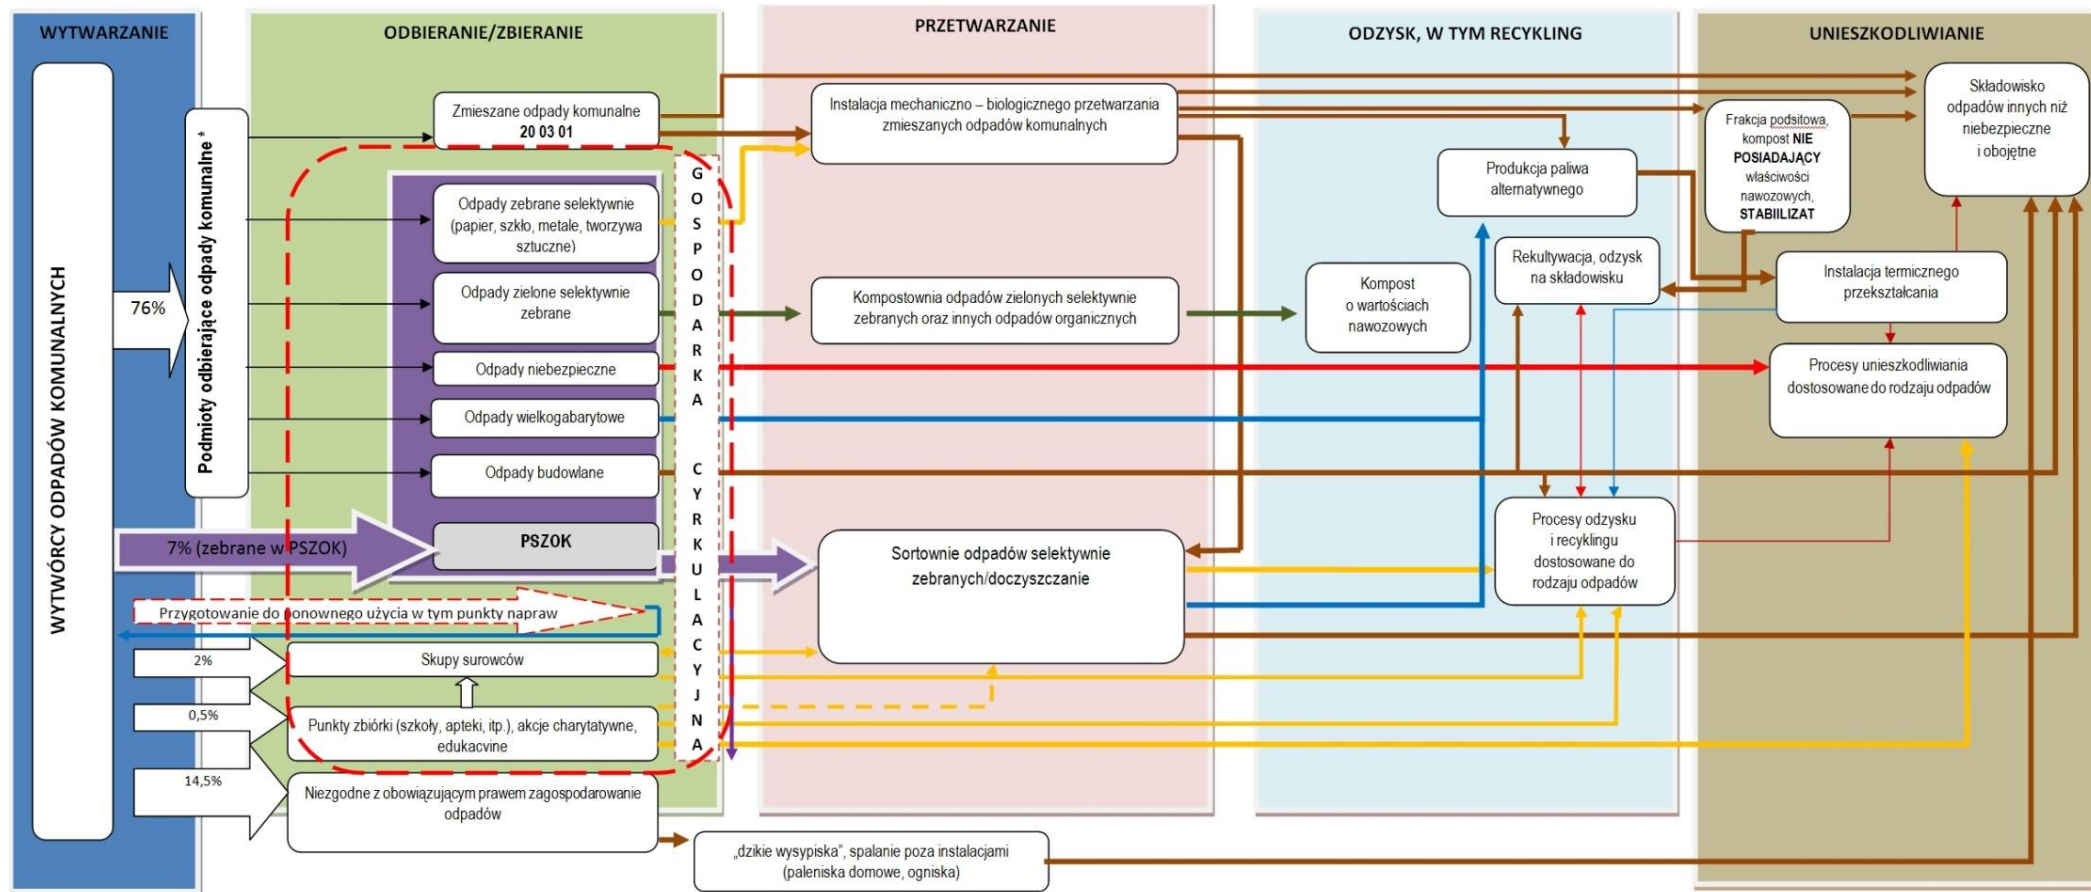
WYTWARZANIE

WYTWÓRCY ODPADÓW KOMUNALNYCH

76%

7% (zebrane w PSZOK)

2%

0,5%

14,5%

ODBIERANIE/ZBIERANIE

Podmioty odbierające odpady komunalne *

Zmieszane odpady komunalne 20 03 01

Odpady zebrane selektywnie (papier, szkło, metale, tworzywa sztuczne)

Odpady zielone selektywnie zebrane

Odpady niebezpieczne

Odpady wielkogabarytowe

Odpady budowlane

PSZOK

Przygotowanie do ponownego użycia w tym punkty napraw

Skupy surowców

Punkty zbiórki (szkoły, apteki, itp.), akcje charytatywne, edukacvine

Niezgodne z obowiązującym prawem zagospodarowanie odpadów

G O S P O D A R K A C Y R K U L A C Y J N A

PRZETWARZANIE

Instalacja mechaniczno – biologicznego przetwarzania zmieszanych odpadów komunalnych

Kompostownia odpadów zielonych selektywnie zebranych oraz innych odpadów organicznych

Sortownie odpadów selektywnie zebranych/doczyszczanie

„dzikie wysypiska", spalanie poza instalacjami (paleniska domowe, ogniska)

ODZYSK, W TYM RECYKLING

Produkcja paliwa alternatywnego

Kompost o wartościach nawozowych

Rekultywacja, odzysk na składowisku

Procesy odzysku i recyklingu dostosowane do rodzaju odpadów

UNIESZKODLIWIANIE

Frakcja podsitowa, kompost NIE POSIADAJĄCY właściwości nawozowych, STABIILIZAT

Składowisko odpadów innych niż niebezpieczne i obojętne

Instalacja termicznego przekształcania

Procesy unieszkodliwiania dostosowane do rodzaju odpadów